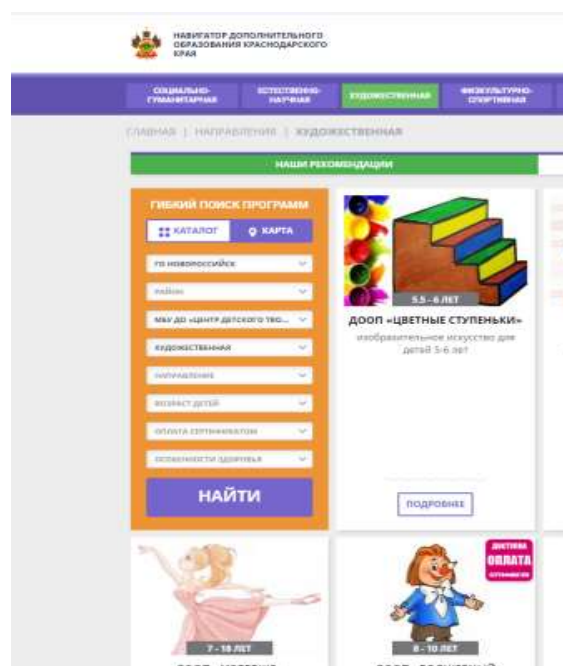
НАВИГАТОР ДОПОЛНИТЕЛЬНОГО ОБРАЗОВАНИЯ КРАСНОДАРСКОГО КРАЯ

СОЦИАЛЬНО-ГУМАНИТАРНАЯ
ЕСТЕСТВЕННО-НАУЧНАЯ
ХУДОЖЕСТВЕННАЯ
ФИЗКУЛЬТУРНО-СПОРТИВНАЯ

ГЛАВНАЯ | НАПРАВЛЕНИЯ | ХУДОЖЕСТВЕННАЯ

НАШИ РЕКОМЕНДАЦИИ

ГИБКИЙ ПОИСК ПРОГРАММ
КАТАЛОГ
КАРТА
ГО НОВОРОССИЙСК
РАЙОН
МБУ ДО «ЦЕНТР ДЕТСКОГО ТВО...
ХУДОЖЕСТВЕННАЯ
НАПРАВЛЕНИЕ
ВОЗРАСТ ДЕТЕЙ
ОПЛАТА СЕРТИФИКАТОМ
ОСОБЕННОСТИ ЗДОРОВЬЯ
НАЙТИ

5.5 - 6 ЛЕТ
ДООП «ЦВЕТНЫЕ СТУПЕНЬКИ»
изобразительное искусство для детей 5-6 лет
ПОДРОБНЕЕ

7 - 18 ЛЕТ

ДОСТУПНА
ОПЛАТА
СЕРТИФИКАТОМ
8 - 10 ЛЕТ
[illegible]